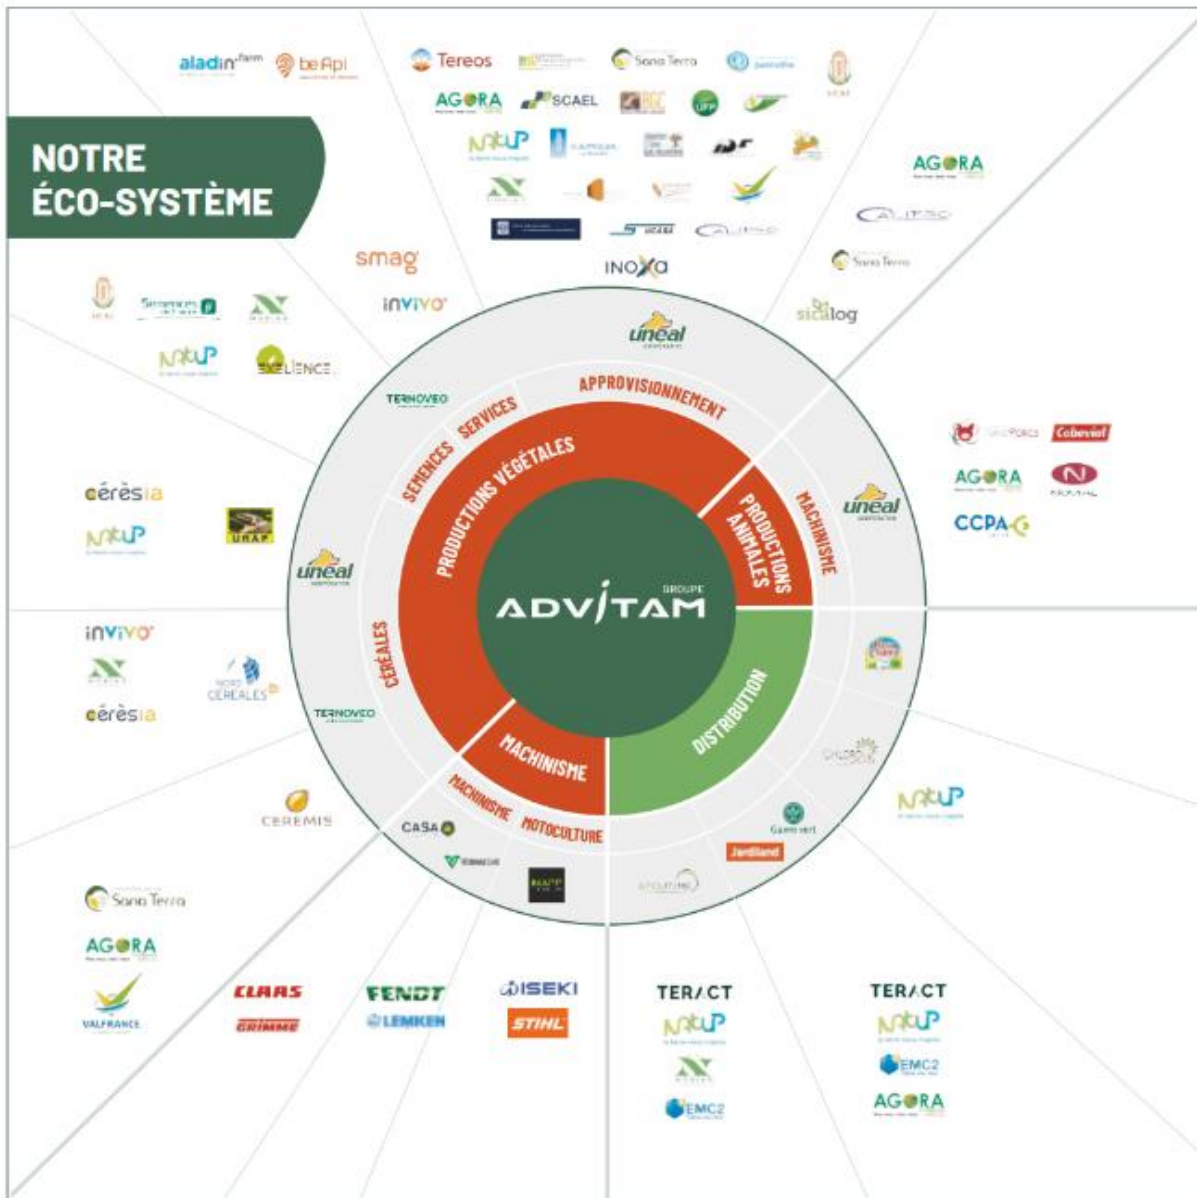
NOTRE ÉCO-SYSTÈME

aladin farm
be Api
Tereos
Sana Terra
AGORA
SCAEL
UFP
NatUP
INOXA
smag
invivo
AGORA
Sana Terra
sicalog
uneal
Semences
NatUP
EXELIENCE
TERNOVEO
SERVICES
APPROVISIONNEMENT
SEMENCES
PRODUCTIONS VÉGÉTALES
PRODUCTIONS ANIMALES
MACHINISME
Cobevial
AGORA
CCPA
uneal
céresia
NatUP
URAP
uneal
CÉRÉALES
GROUPE
ADVITAM
invivo
céresia
NORD CÉRÉALES
TERNOVEO
DISTRIBUTION
MACHINISME
MACHINISME
MOTOCULTURE
CEREMIS
CASA
Gamm vert
Jardiland
NatUP
Sana Terra
AGORA
VALFRANCE
CLAAS
GRIMME
FENDT
LEMKEN
ISEKI
STIHL
TERACT
NatUP
EMC2
TERACT
NatUP
EMC2
AGORA